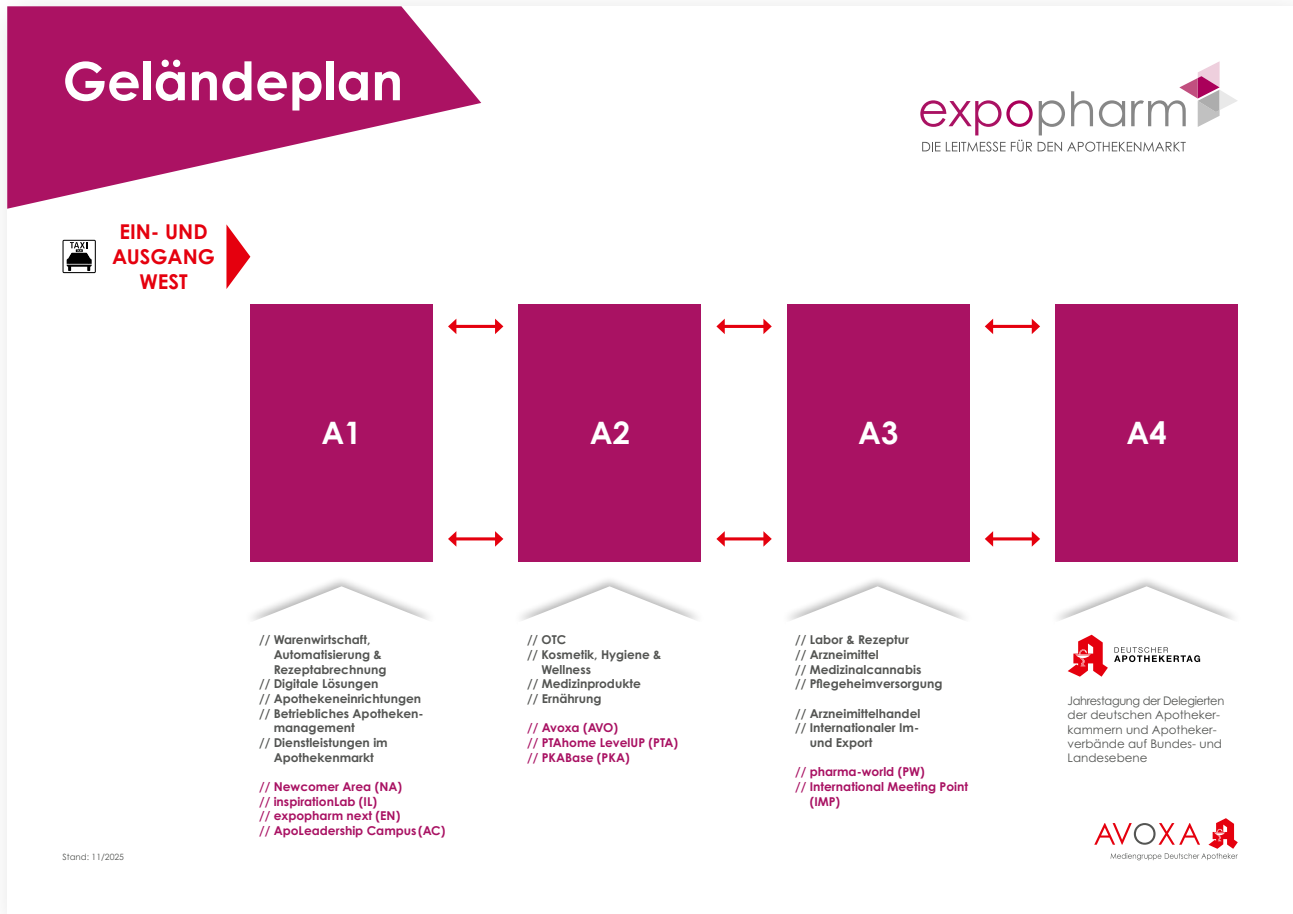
Geländeplan

expopharm
DIE LEITMESSE FÜR DEN APOTHEKENMARKT

TAXI

EIN- UND AUSGANG WEST

A1

A2

A3

A4

// Warenwirtschaft, Automatisierung & Rezeptabrechnung
// Digitale Lösungen
// Apothekeneinrichtungen
// Betriebliches Apothekenmanagement
// Dienstleistungen im Apothekenmarkt

// Newcomer Area (NA)
// inspirationLab (IL)
// expopharm next (EN)
// ApoLeadership Campus (AC)

// OTC
// Kosmetik, Hygiene & Wellness
// Medizinprodukte
// Ernährung

// Avoxa (AVO)
// PTAhome LevelUP (PTA)
// PKABase (PKA)

// Labor & Rezeptur
// Arzneimittel
// Medizinalcannabis
// Pflegeheimversorgung

// Arzneimittelhandel
// Internationaler Im- und Export

// pharma-world (PW)
// International Meeting Point (IMP)

DEUTSCHER APOTHEKERTAG

Jahrestagung der Delegierten der deutschen Apothekerkammern und Apothekerverbände auf Bundes- und Landesebene

AVOXA
Mediengruppe Deutscher Apotheker

Stand: 11/2025